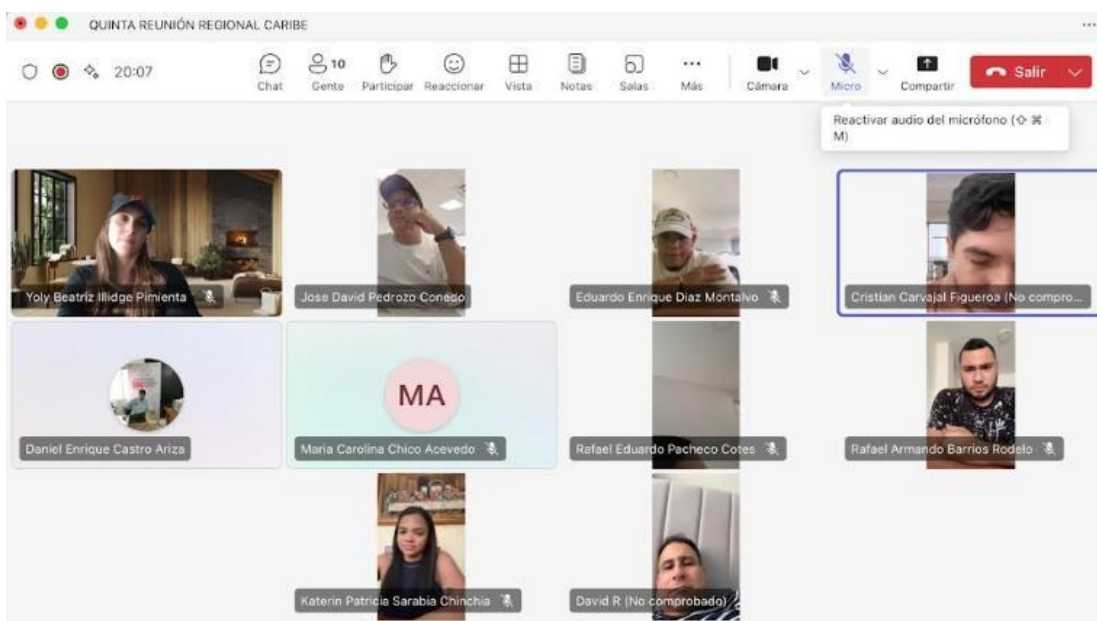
QUINTA REUNIÓN REGIONAL CARIBE

20:07

Chat

10

Gente

Participar

Reaccionar

Vista

Notas

Salas

Más

Cámara

Micro

Compartir

Salir

Reactivar audio del micrófono (⇧ ⌘ M)

Yoly Beatriz Illidge Pimienta

Jose David Pedrozo Conedo

Eduardo Enrique Diaz Montalvo

Cristian Carvajal Figueroa (No compro...

Daniel Enrique Castro Ariza

MA

Maria Carolina Chico Acevedo

Rafael Eduardo Pacheco Cotes

Rafael Armando Barrios Rodelo

Katerin Patricia Sarabia Chinchia

David R (No comprobado)